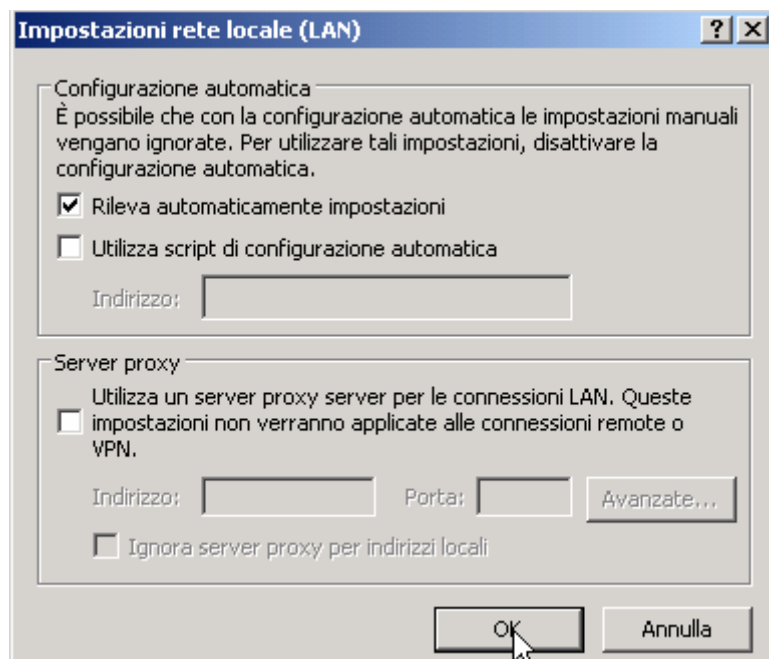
Impostazioni rete locale (LAN)

?
X

Configurazione automatica

È possibile che con la configurazione automatica le impostazioni manuali vengano ignorate. Per utilizzare tali impostazioni, disattivare la configurazione automatica.

Rileva automaticamente impostazioni

Utilizza script di configurazione automatica

Indirizzo:

Server proxy

Utilizza un server proxy server per le connessioni LAN. Queste impostazioni non verranno applicate alle connessioni remote o VPN.

Indirizzo:
Porta:
Avanzate...

Ignora server proxy per indirizzi locali

OK
Annulla